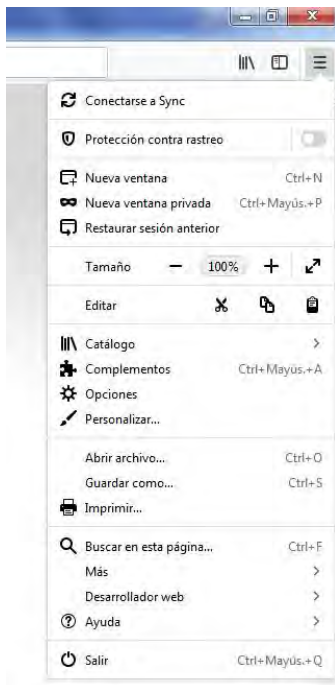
Conectarse a Sync

Protección contra rastreo

Nueva ventana Ctrl+N
Nueva ventana privada Ctrl+Mayús.+P
Restaurar sesión anterior

Tamaño − 100% +

Editar

Catálogo >
Complementos Ctrl+Mayús.+A
Opciones
Personalizar...

Abrir archivo... Ctrl+O
Guardar como... Ctrl+S
Imprimir...

Buscar en esta página... Ctrl+F
Más >
Desarrollador web >
Ayuda >

Salir Ctrl+Mayús.+Q